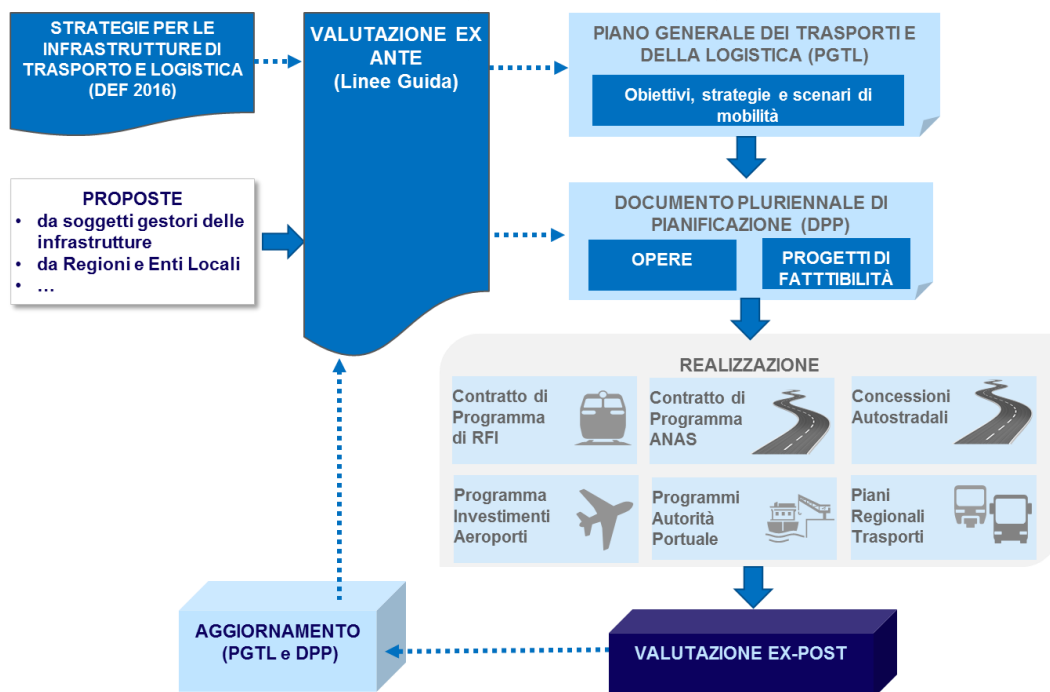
STRATEGIE PER LE INFRASTRUTTURE DI TRASPORTO E LOGISTICA (DEF 2016)

VALUTAZIONE EX ANTE
(Linee Guida)

PIANO GENERALE DEI TRASPORTI E DELLA LOGISTICA (PGTL)

Obiettivi, strategie e scenari di mobilità

PROPOSTE
• da soggetti gestori delle infrastrutture
• da Regioni e Enti Locali
• …

DOCUMENTO PLURIENNALE DI PIANIFICAZIONE (DPP)

OPERE

PROGETTI DI FATTIBILITÀ

REALIZZAZIONE

Contratto di Programma di RFI

Contratto di Programma ANAS

Concessioni Autostradali

Programma Investimenti Aeroporti

Programmi Autorità Portuale

Piani Regionali Trasporti

AGGIORNAMENTO (PGTL e DPP)

VALUTAZIONE EX-POST